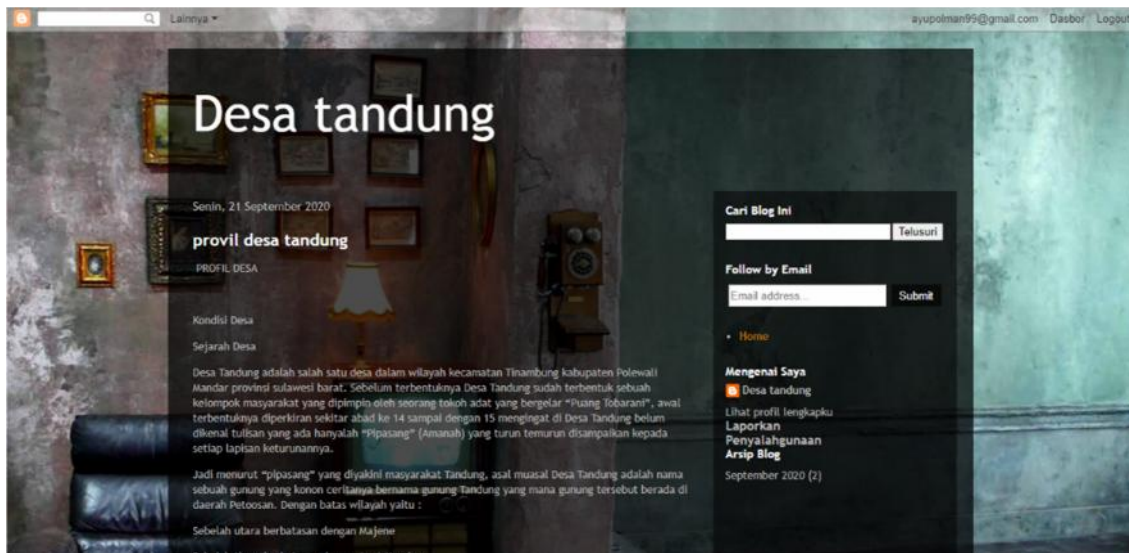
Lainnya ▾

ayupolman99@gmail.com Dasbor Logout

Desa tandung

Senin, 21 September 2020

provil desa tandung

PROFIL DESA

Kondisi Desa

Sejarah Desa

Desa Tandung adalah salah satu desa dalam wilayah kecamatan Tinambung kabupaten Polewali Mandar provinsi sulawesi barat. Sebelum terbentuknya Desa Tandung sudah terbentuk sebuah kelompok masyarakat yang dipimpin oleh seorang tokoh adat yang bergelar "Puang Tobarani", awal terbentuknya diperkiran sekitar abad ke 14 sampai dengan 15 mengingat di Desa Tandung belum dikenal tulisan yang ada hanyalah "Pipasang" (Amanah) yang turun temurun disampaikan kepada setiap lapisan keturunannya.

Jadi menurut "pipasang" yang diyakini masyarakat Tandung, asal muasal Desa Tandung adalah nama sebuah gunung yang konon ceritanya bernama gunung Tandung yang mana gunung tersebut berada di daerah Petoosan. Dengan batas wilayah yaitu :

Sebelah utara berbatasan dengan Majene

Cari Blog Ini

Telusuri

Follow by Email

Email address...

Submit

• Home

Mengenai Saya

Desa tandung

Lihat profil lengkapku

Laporkan Penyalahgunaan

Arsip Blog

September 2020 (2)